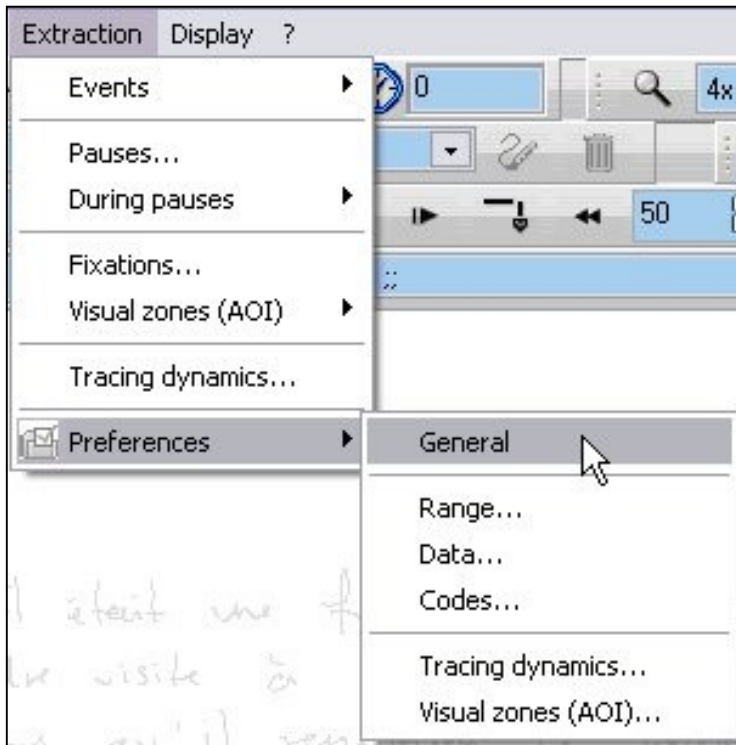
Extraction Display ?

Events
Pauses...
During pauses
Fixations...
Visual zones (AOI)
Tracing dynamics...
Preferences

0
4x
50

General
Range...
Data...
Codes...
Tracing dynamics...
Visual zones (AOI)...

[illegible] était une f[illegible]
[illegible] visite à
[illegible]